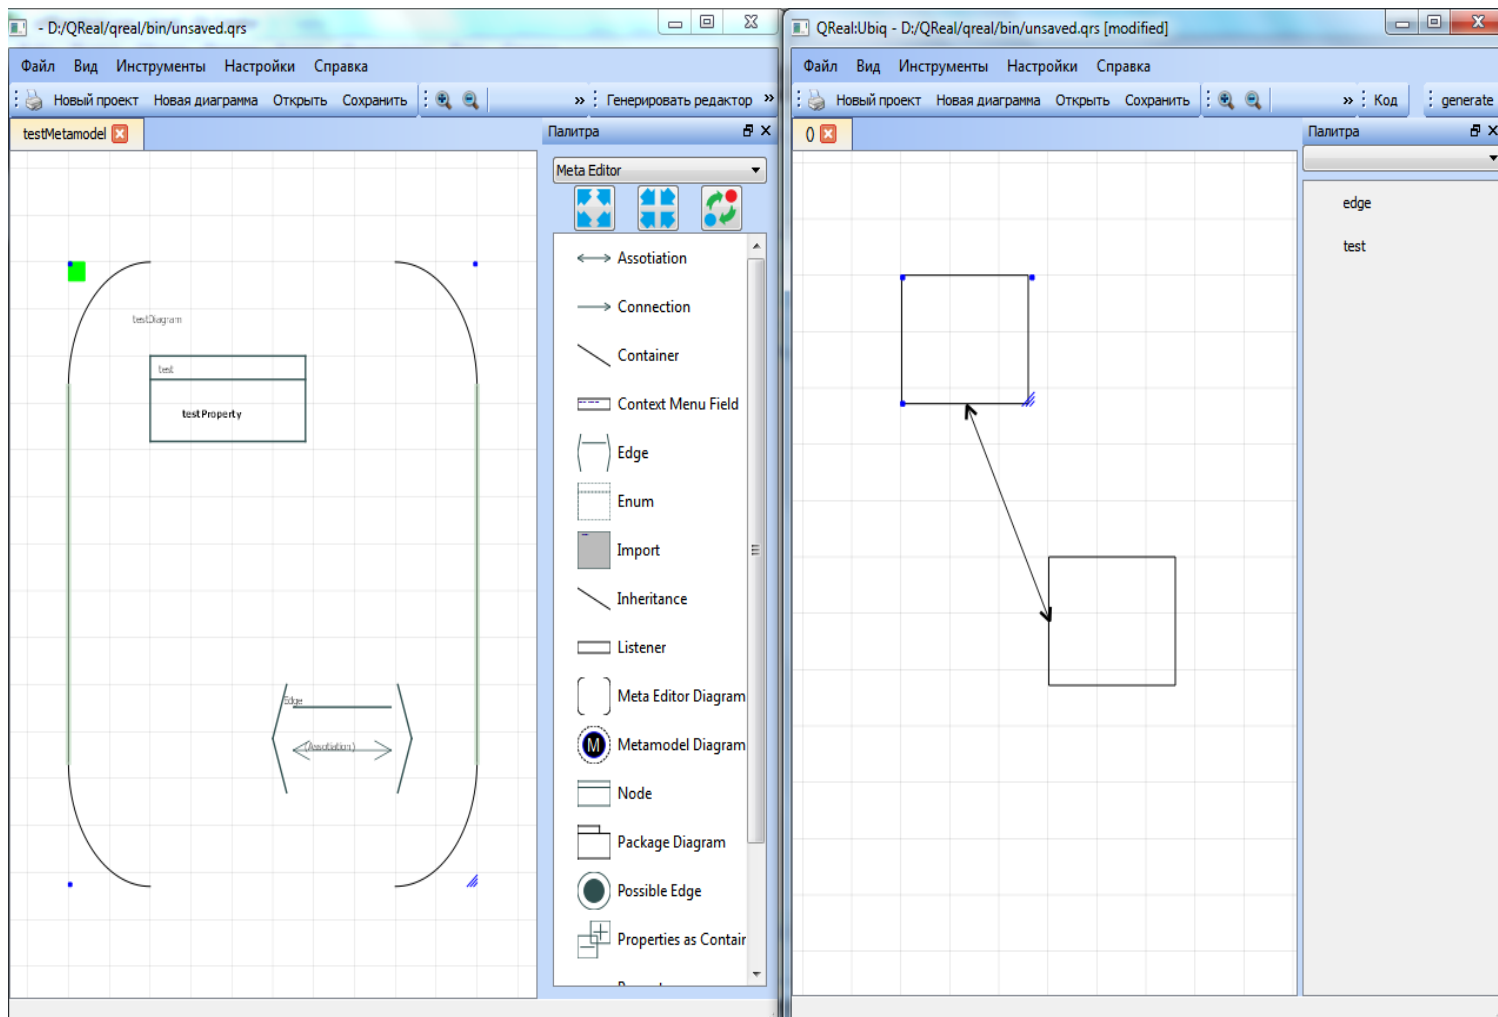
- D:/QReal/qreal/bin/unsaved.qrs

Файл Вид Инструменты Настройки Справка

Новый проект Новая диаграмма Открыть Сохранить » Генерировать редактор »

testMetamodel

Палитра

Meta Editor

testDiagram

test

testProperty

Edge

(Assotiation)

Assotiation
Connection
Container
Context Menu Field
Edge
Enum
Import
Inheritance
Listener
Meta Editor Diagram
Metamodel Diagram
Node
Package Diagram
Possible Edge
Properties as Contair

QReal:Ubiq - D:/QReal/qreal/bin/unsaved.qrs [modified]

Файл Вид Инструменты Настройки Справка

Новый проект Новая диаграмма Открыть Сохранить » Код generate

0

Палитра

edge
test